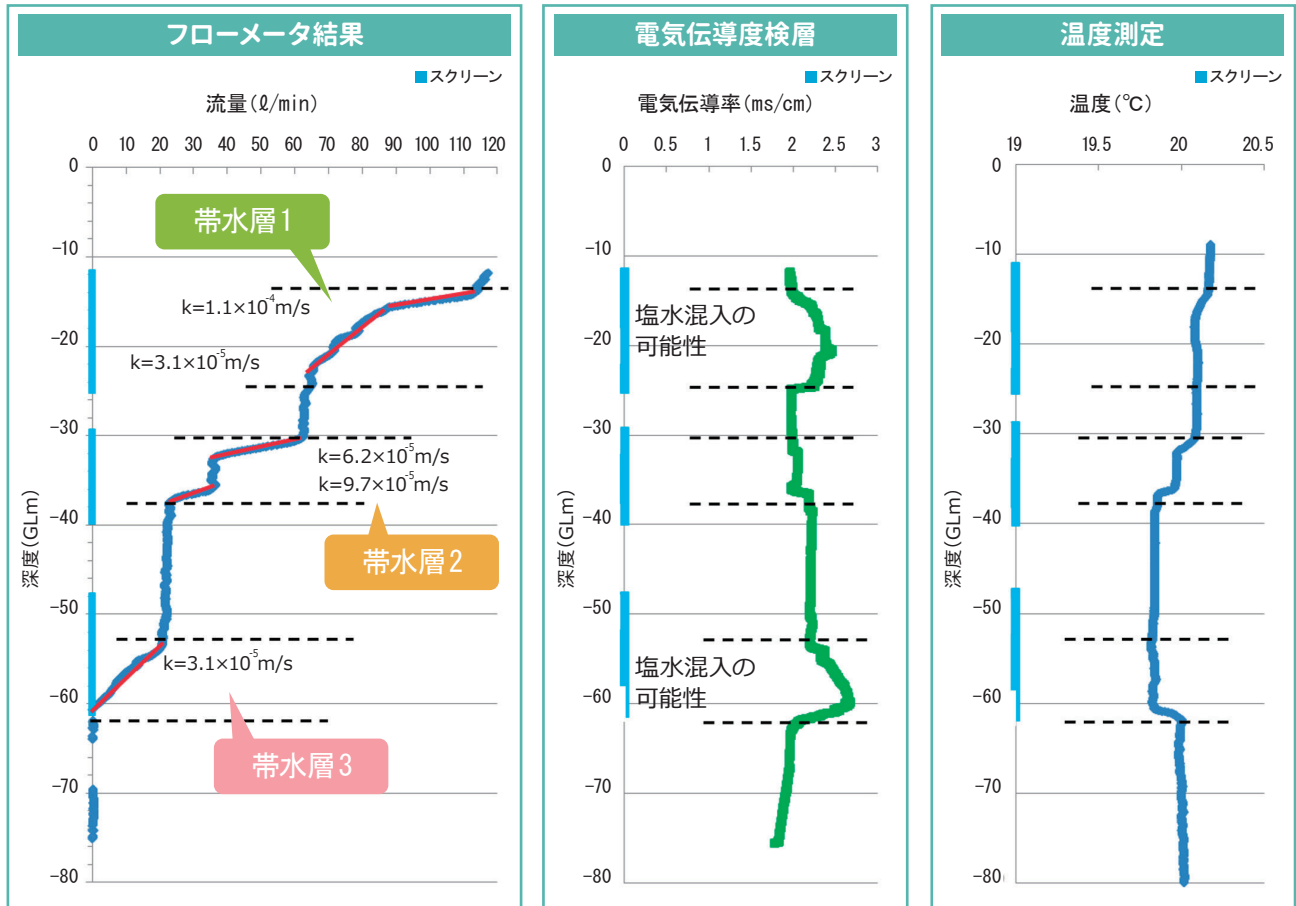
フローメータ結果

スクリーン

流量(ℓ/min)

0 10 20 30 40 50 60 70 80 90 100 110 120

0
-10
-20
-30
-40
-50
-60
-70
-80

深度(GLm)

帯水層1

$k=1.1\times10^{-4}$m/s

$k=3.1\times10^{-5}$m/s

$k=6.2\times10^{-5}$m/s

$k=9.7\times10^{-5}$m/s

帯水層2

$k=3.1\times10^{-5}$m/s

帯水層3

電気伝導度検層

スクリーン

電気伝導率(ms/cm)

0 0.5 1 1.5 2 2.5 3

0
-10
-20
-30
-40
-50
-60
-70
-80

深度(GLm)

塩水混入の可能性

塩水混入の可能性

温度測定

スクリーン

温度(℃)

19 19.5 20 20.5

0
-10
-20
-30
-40
-50
-60
-70
-80

深度(GLm)